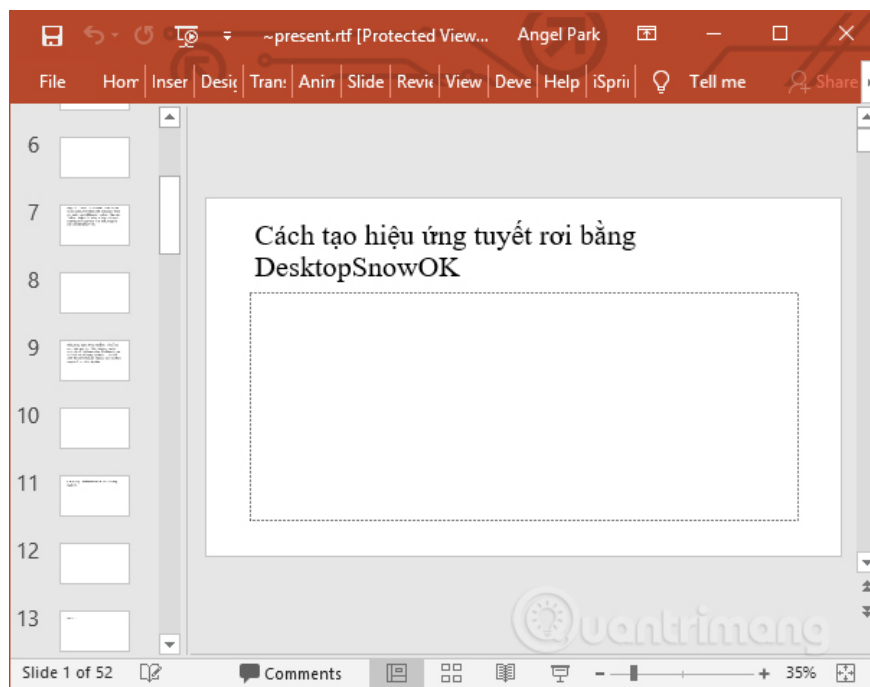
~present.rtf [Protected View... Angel Park

File Hom Inser Desig Trans Anin Slide Revie View Deve Help iSpri Tell me Share

6

7

8

9

10

11

12

13

Cách tạo hiệu ứng tuyết rơi bằng DesktopSnowOK

Slide 1 of 52 Comments 35%

Quantrimang